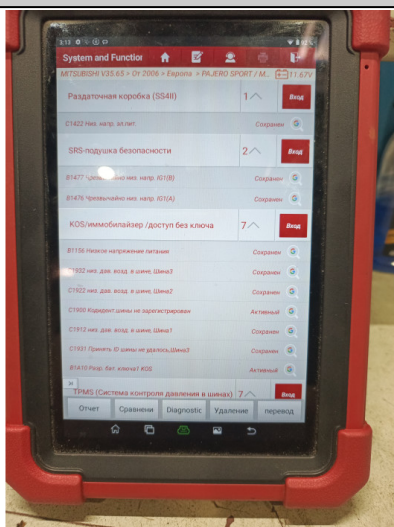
3:13

System and Function

MITSUBISHI V35.65 > От 2006 > Expions > PAJERO SPORT / M... 11.67V

Раздаточная коробка (SS4II) 1 Вход

C1422 Низ. напр. эл.пит. Сохранен

SRS-подушка безопасности 2 Вход

B1477 Чрезвычайно низ. напр. IG1(B) Сохранен

B1476 Чрезвычайно низ. напр. IG1(A) Сохранен

KOS/иммобилайзер /доступ без ключа 7 Вход

B1156 Низкое напряжение питания Сохранен

C1932 низ. дав. возд. в шине, Шина3 Сохранен

C1922 низ. дав. возд. в шине, Шина2 Сохранен

C1900 Кодидент шины не зарегистрирован Активный

C1912 низ. дав. возд. в шине, Шина1 Сохранен

C1931 Принять ID шины не удалось,Шина3 Сохранен

B1A10 Разр. бат. ключа1 KOS Активный

TPMS (Система контроля давления в шинах) 7 Вход

Отчет Сравнени Diagnostic Удаление перевод